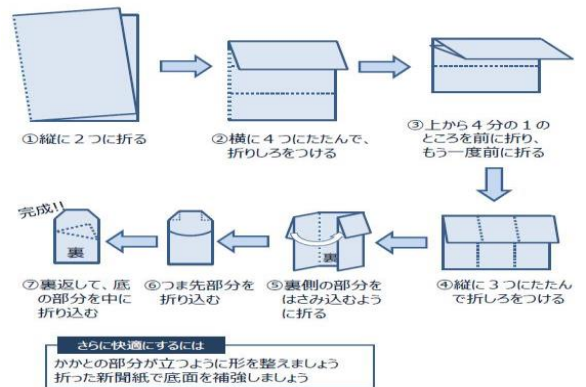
①縦に２つに折る

②横に４つにたたんで、折りしろをつける

③上から４分の１のところを前に折り、もう一度前に折る

④縦に３つにたたんで折しろをつける

裏

⑤裏側の部分をはさみ込むように折る

⑥つま先部分を折り込む

完成!!

裏

⑦裏返して、底の部分を中に折り込む

さらに快適にするには

かかとの部分が立つように形を整えましょう
折った新聞紙で底面を補強しましょう